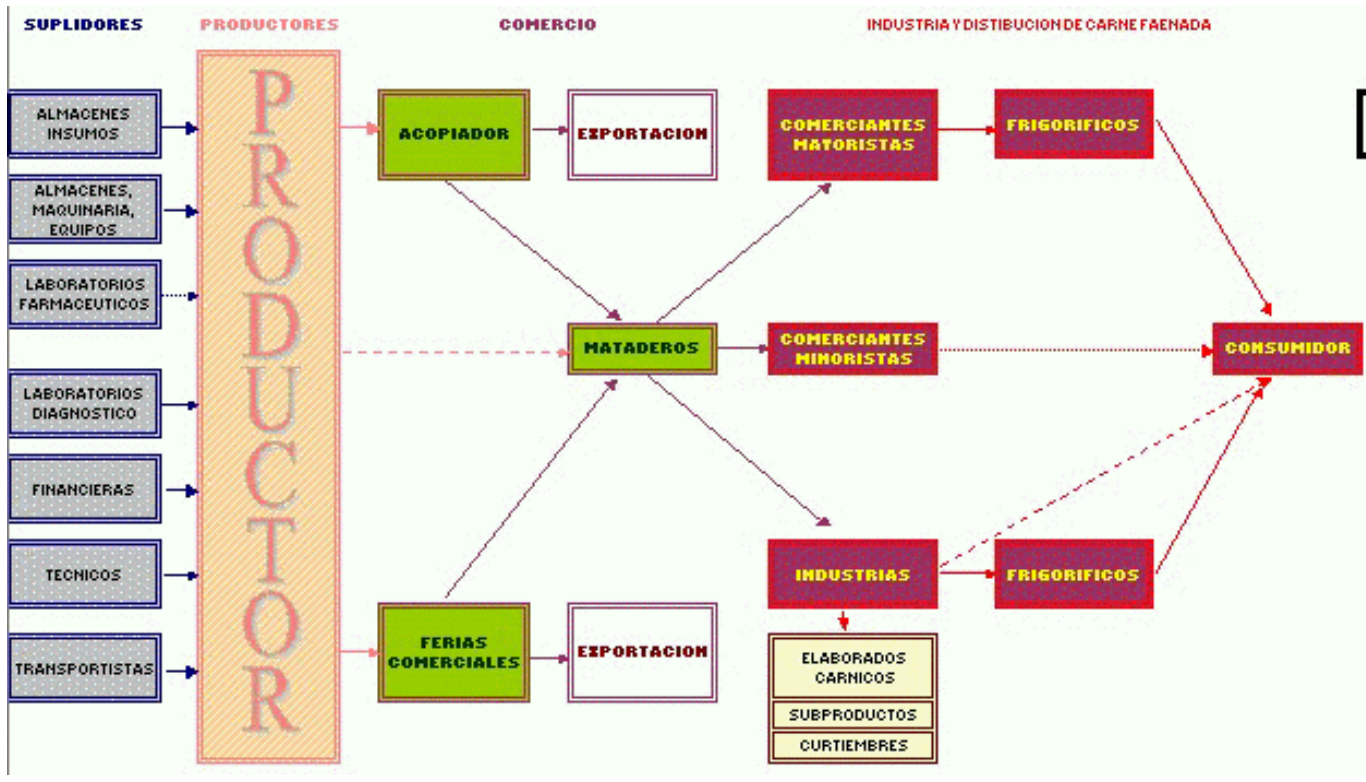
SUPLIDORES

PRODUCTORES

COMERCIO

INDUSTRIA Y DISTIBUCION DE CARNE FAENADA

ALMACENES INSUMOS

ALMACENES, MAQUINARIA, EQUIPOS

LABORATORIOS FARMACEUTICOS

LABORATORIOS DIAGNOSTICO

FINANCIERAS

TECNICOS

TRANSPORTISTAS

PRODUCTOR

ACOPIADOR

EXPORTACION

MATADEROS

FERIAS COMERCIALES

EXPORTACION

COMERCIANTES MATORISTAS

FRIGORIFICOS

COMERCIANTES MINORISTAS

CONSUMIDOR

INDUSTRIAS

FRIGORIFICOS

ELABORADOS CARNICOS

SUBPRODUCTOS

CURTIEMBRES